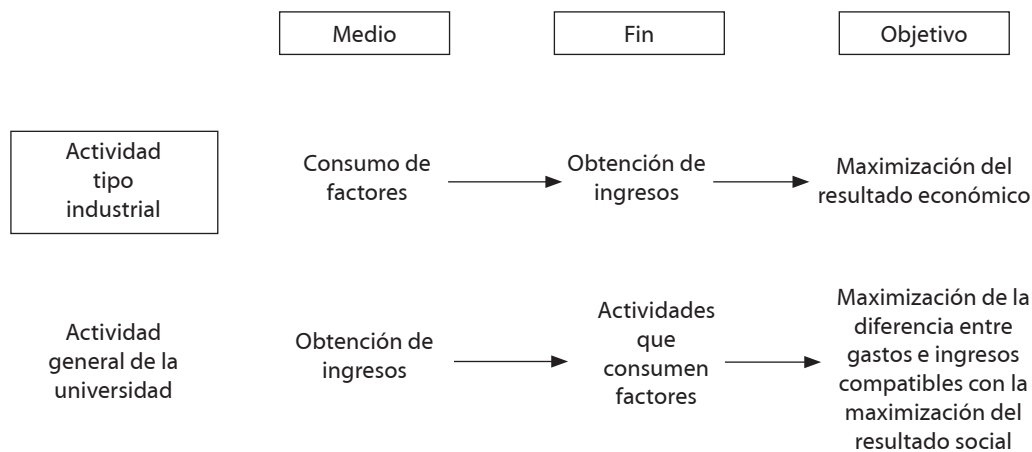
Medio

Fin

Objetivo

Actividad tipo industrial

Consumo de factores

Obtención de ingresos

Maximización del resultado económico

Actividad general de la universidad

Obtención de ingresos

Actividades que consumen factores

Maximización de la diferencia entre gastos e ingresos compatibles con la maximización del resultado social